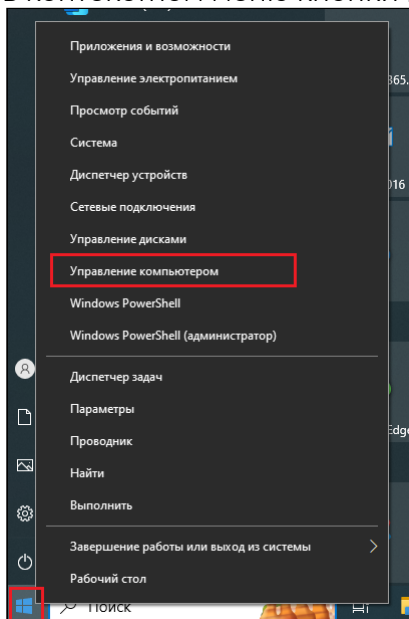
Приложения и возможности
Управление электропитанием
Просмотр событий
Система
Диспетчер устройств
Сетевые подключения
Управление дисками
Управление компьютером
Windows PowerShell
Windows PowerShell (администратор)

Диспетчер задач
Параметры
Проводник
Найти
Выполнить

Завершение работы или выход из системы
Рабочий стол

365.
016
Edge
Поиск